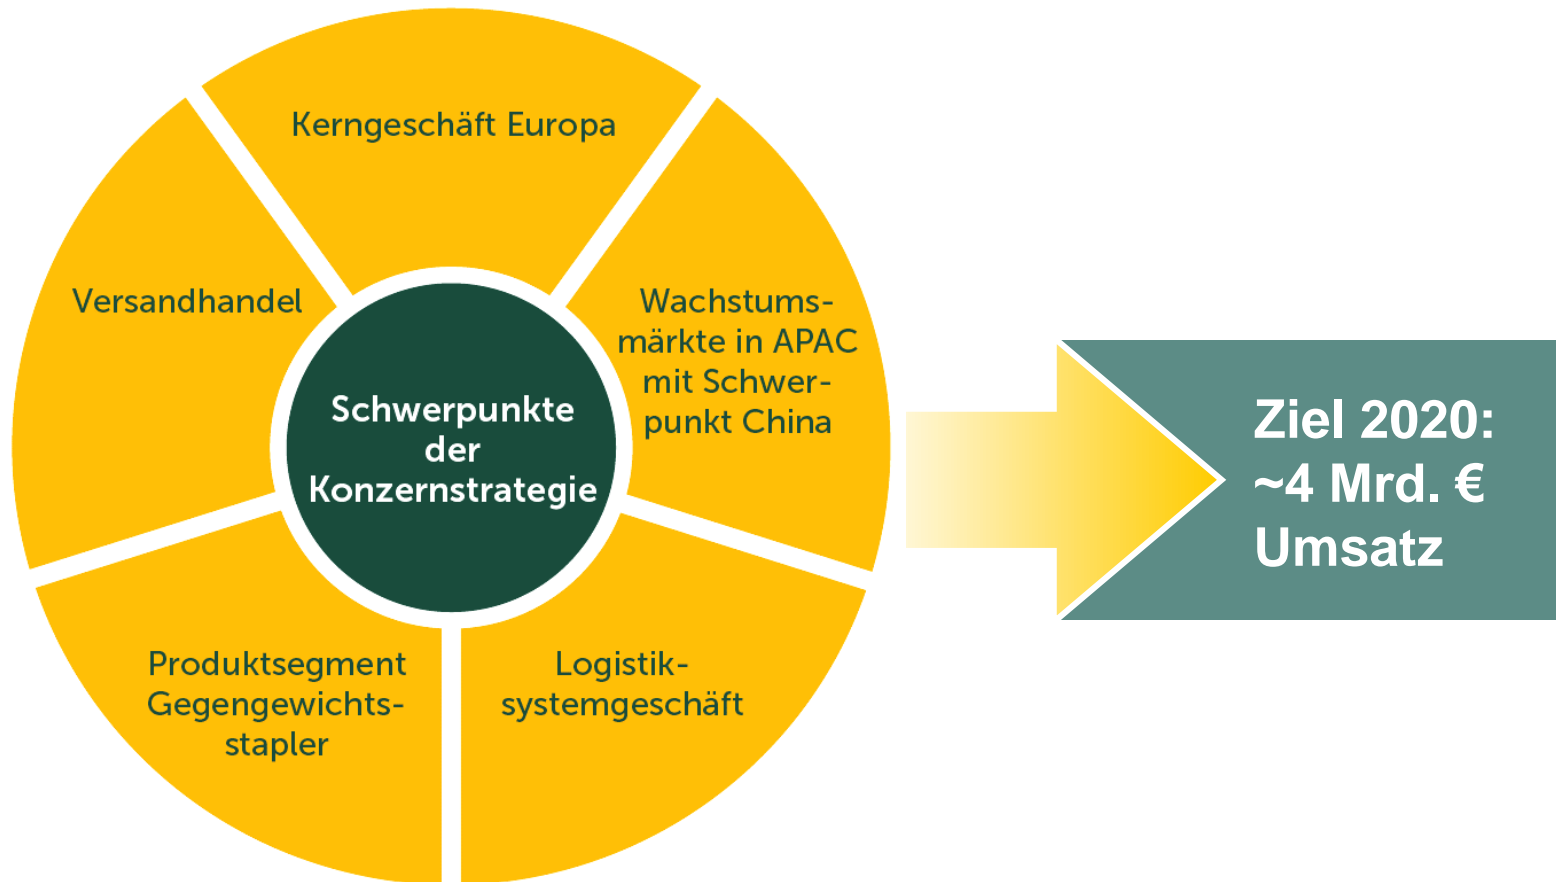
Kerngeschäft Europa

Versandhandel

Wachstumsmärkte in APAC mit Schwerpunkt China

Schwerpunkte der Konzernstrategie

Produktsegment Gegengewichtsstapler

Logistiksystemgeschäft

Ziel 2020: ~4 Mrd. € Umsatz